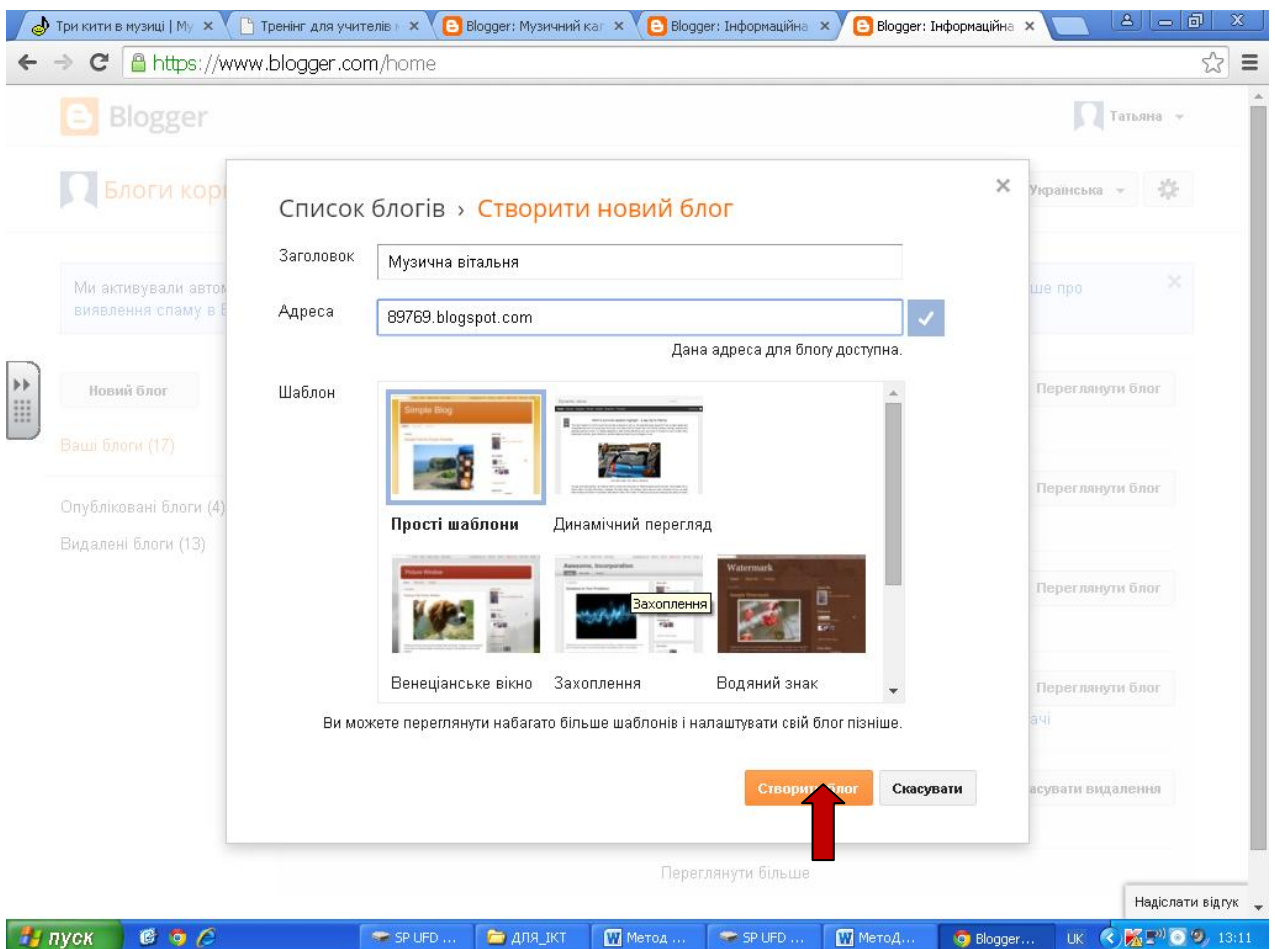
Три кити в музиці | Му ×
Тренінг для учителів ×
Blogger: Музичний ка ×
Blogger: Інформаційна ×
Blogger: Інформаційна ×

https://www.blogger.com/home

Blogger

Татьяна

Блоги кор

Українська

Ми активували автом
виявлення спаму в Б

ше про

Новий блог

Ваші блоги (17)

Опубліковані блоги (4)

Видалені блоги (13)

Переглянути блог

Переглянути блог

Переглянути блог

Переглянути блог

ачі

асувати видалення

Переглянути більше

Список блогів › Створити новий блог

Заголовок
Музична вітальня

Адреса
89769.blogspot.com

Дана адреса для блогу доступна.

Шаблон

Simple Blog

Прості шаблони

Динамічний перегляд

Picture Window

Awesome, Incorporated

Захоплення

Watermark

Венеціанське вікно

Захоплення

Водяний знак

Ви можете переглянути набагато більше шаблонів і налаштувати свій блог пізніше.

Створити блог

Скасувати

Надіслати відгук

пуск

SP UFD ...

ДЛЯ_ІКТ

Метод ...

SP UFD ...

МетоД...

Blogger...

UK

13:11